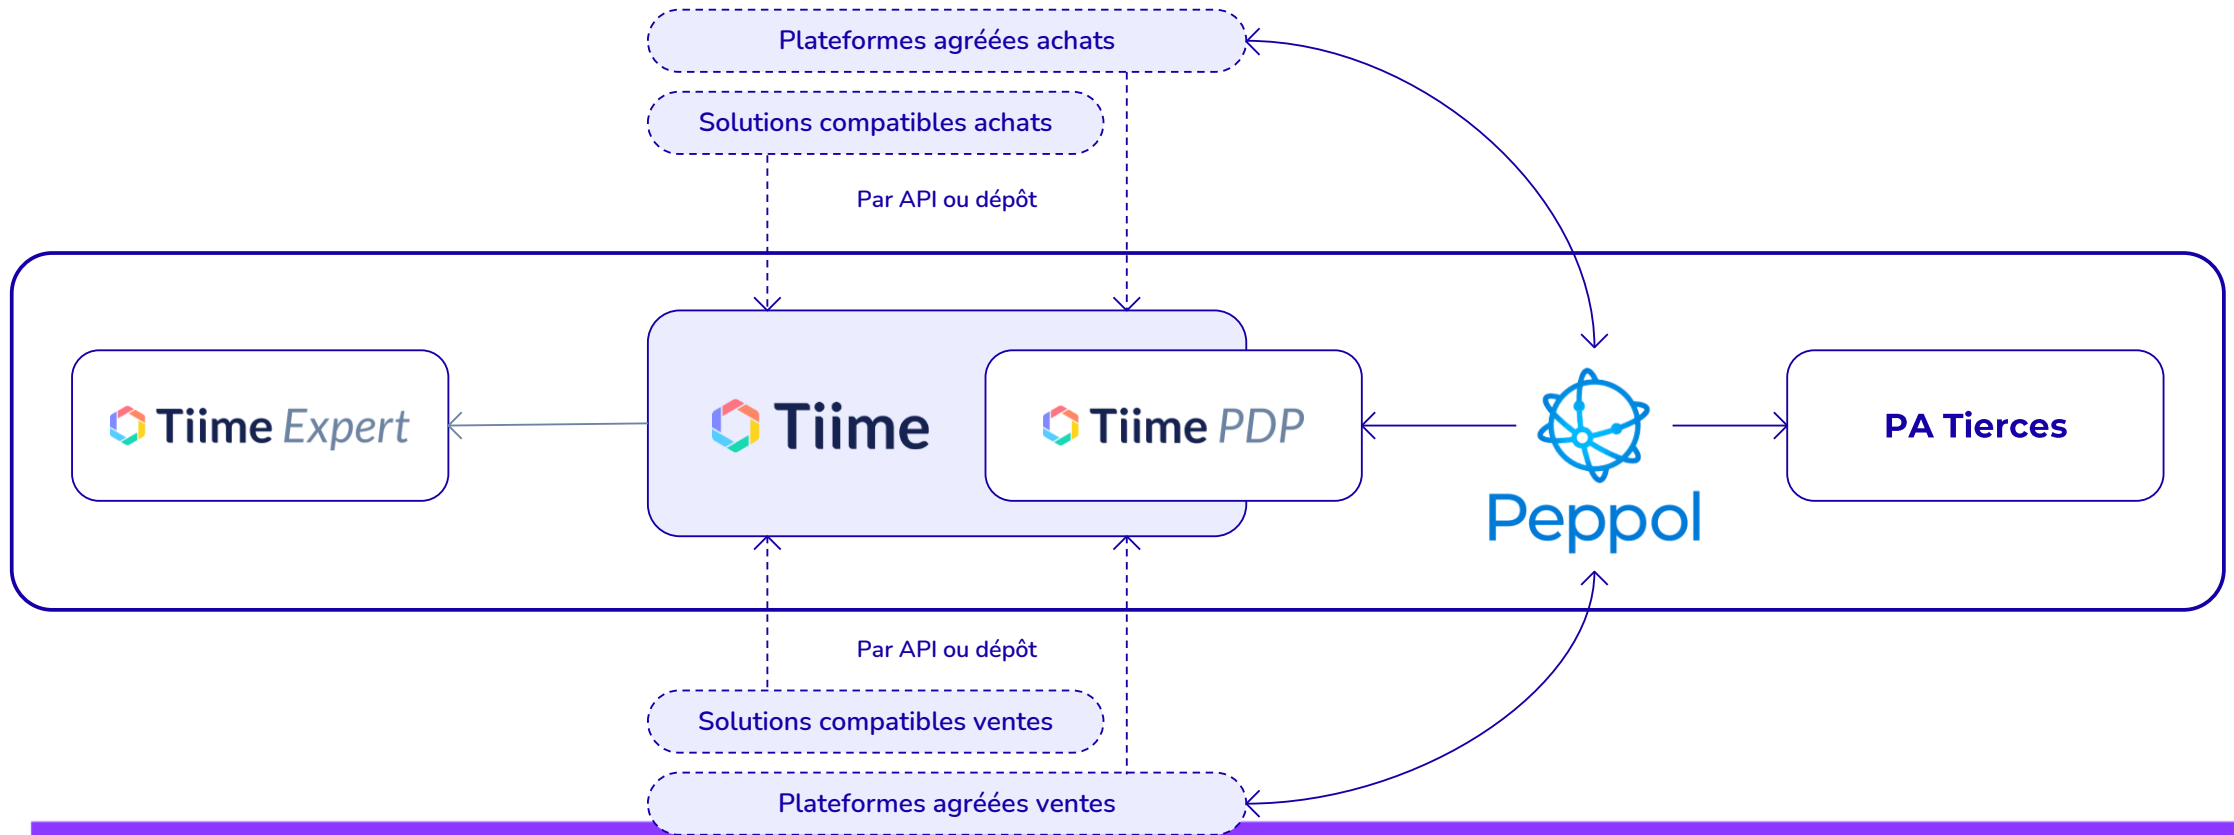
Plateformes agréées achats

Solutions compatibles achats

Par API ou dépôt

Tiime Expert

Tiime

Tiime PDP

Peppol

PA Tierces

Par API ou dépôt

Solutions compatibles ventes

Plateformes agréées ventes